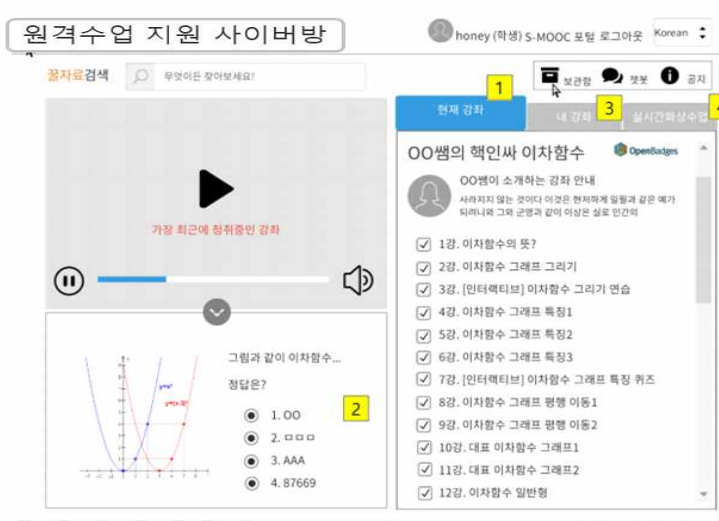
원격수업 지원 사이버방

honey (학생) S-MOOC 포털 로그아웃 Korean

꿀자료검색 무엇이든 찾아보세요!

1 보관함 챗봇 공지

현재 강좌 내 강좌 3 실시간화상수업 4

가장 최근에 청취중인 강좌

OO쌤의 핵인싸 이차함수 OpenBadges

OO쌤이 소개하는 강좌 안내
사라지지 않는 것이다 이것은 현재까지 일월과 같은 예가 되려니와 그와 군영과 같이 이상은 실로 인간의

1강. 이차함수의 뜻?
2강. 이차함수 그래프 그리기
3강. [인터랙티브] 이차함수 그리기 연습
4강. 이차함수 그래프 특징1
5강. 이차함수 그래프 특징2
6강. 이차함수 그래프 특징3
7강. [인터랙티브] 이차함수 그래프 특징 퀴즈
8강. 이차함수 그래프 평행 이동1
9강. 이차함수 그래프 평행 이동2
10강. 대표 이차함수 그래프1
11강. 대표 이차함수 그래프2
12강. 이차함수 일반형

그림과 같이 이차함수...

정답은?

2

1. OO
2. ㅁㅁㅁ
3. AAA
4. 87669